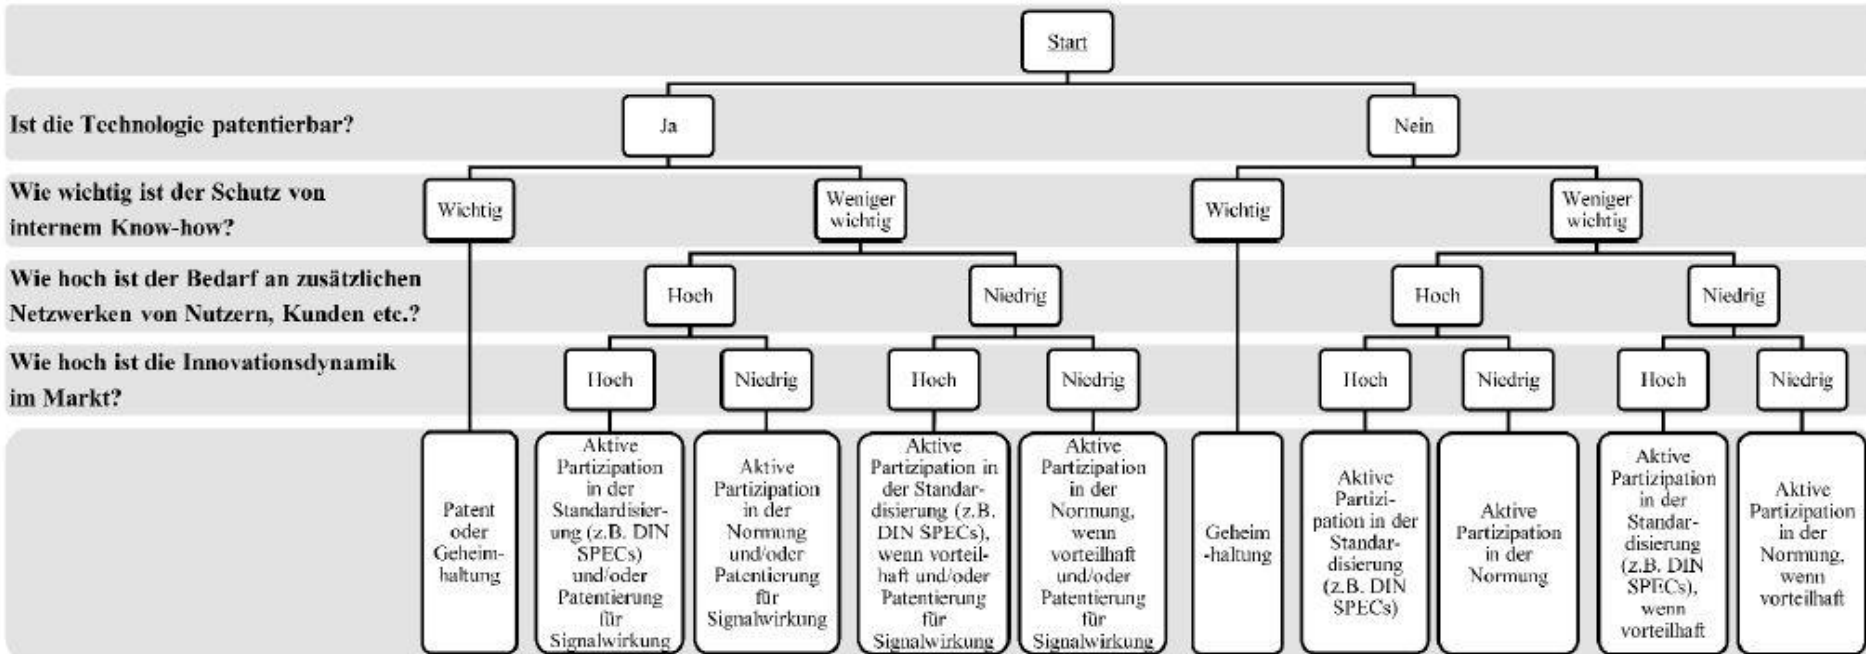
Start

Ist die Technologie patentierbar?

Ja

Nein

Wie wichtig ist der Schutz von internem Know-how?

Wichtig

Weniger wichtig

Wichtig

Weniger wichtig

Wie hoch ist der Bedarf an zusätzlichen Netzwerken von Nutzern, Kunden etc.?

Hoch

Niedrig

Hoch

Niedrig

Wie hoch ist die Innovationsdynamik im Markt?

Hoch

Niedrig

Hoch

Niedrig

Hoch

Niedrig

Hoch

Niedrig

Patent oder Geheimhaltung

Aktive Partizipation in der Standardisierung (z.B. DIN SPECs) und/oder Patentierung für Signalwirkung

Aktive Partizipation in der Normung und/oder Patentierung für Signalwirkung

Aktive Partizipation in der Standardisierung (z.B. DIN SPECs), wenn vorteilhaft und/oder Patentierung für Signalwirkung

Aktive Partizipation in der Normung, wenn vorteilhaft und/oder Patentierung für Signalwirkung

Geheim -haltung

Aktive Partizipation in der Standardisierung (z.B. DIN SPECs)

Aktive Partizipation in der Normung

Aktive Partizipation in der Standardisierung (z.B. DIN SPECs), wenn vorteilhaft

Aktive Partizipation in der Normung, wenn vorteilhaft